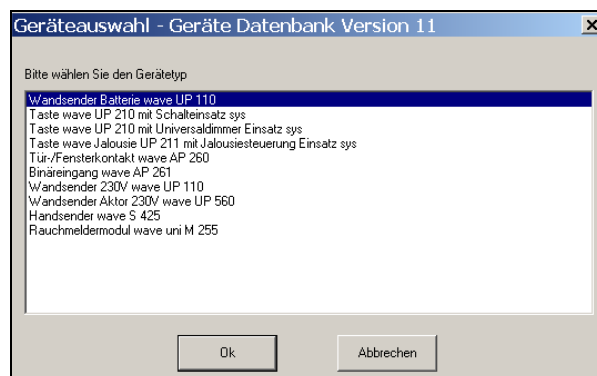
Geräteauswahl - Geräte Datenbank Version 11

Bitte wählen Sie den Gerätetyp

Wandsender Batterie wave UP 110
Taste wave UP 210 mit Schalteinsatz sys
Taste wave UP 210 mit Universaldimmer Einsatz sys
Taste wave Jalousie UP 211 mit Jalousiesteuerung Einsatz sys
Tür-/Fensterkontakt wave AP 260
Binäreingang wave AP 261
Wandsender 230V wave UP 110
Wandsender Aktor 230V wave UP 560
Handsender wave S 425
Rauchmeldermodul wave uni M 255

Ok

Abbrechen